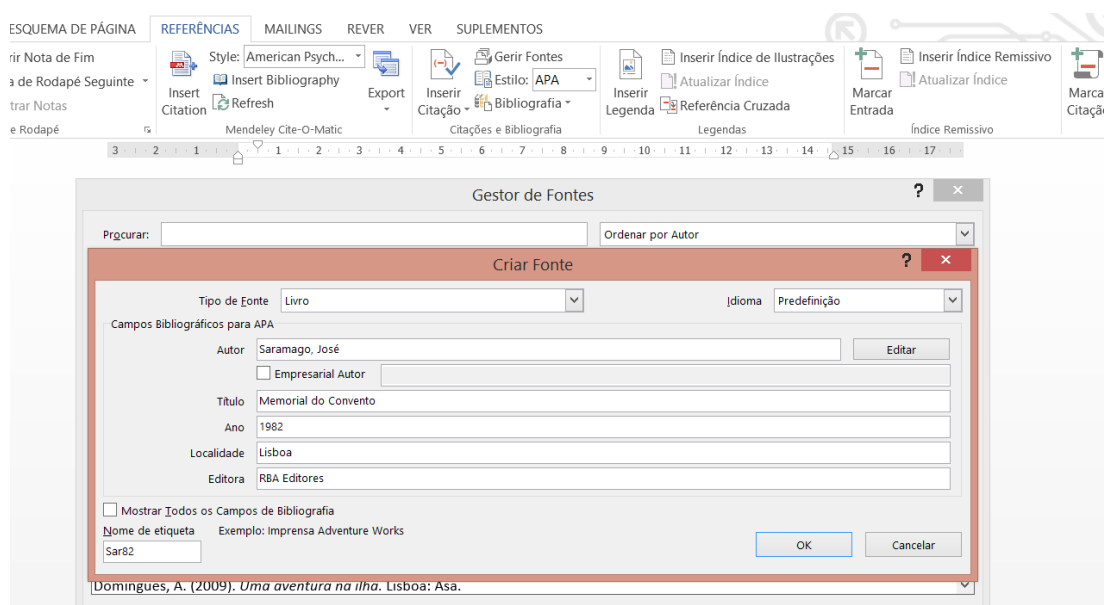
ESQUEMA DE PÁGINA REFERÊNCIAS MAILINGS REVER VER SUPLEMENTOS

rir Nota de Fim
a de Rodapé Seguinte
trar Notas
e Rodapé

Insert Citation
Style: American Psych...
Insert Bibliography
Refresh
Export
Mendeley Cite-O-Matic

Inserir Citação
Gerir Fontes
Estilo: APA
Bibliografia
Citações e Bibliografia

Inserir Legenda
Inserir Índice de Ilustrações
Atualizar Índice
Referência Cruzada
Legendas

Marcar Entrada
Inserir Índice Remissivo
Atualizar Índice
Índice Remissivo

Marca Citaçã

3 · 2 · 1 · 1 · 2 · 3 · 4 · 5 · 6 · 7 · 8 · 9 · 10 · 11 · 12 · 13 · 14 · 15 · 16 · 17

Gestor de Fontes

Procurar:
Ordenar por Autor

Criar Fonte

Tipo de Fonte Livro
Idioma Predefinição

Campos Bibliográficos para APA

Autor Saramago, José
Editar
Empresarial Autor
Título Memorial do Convento
Ano 1982
Localidade Lisboa
Editora RBA Editores

Mostrar Todos os Campos de Bibliografia
Nome de etiqueta Exemplo: Imprensa Adventure Works
Sar82
OK Cancelar

Domingues, A. (2009). *Uma aventura na ilha*. Lisboa: Asa.